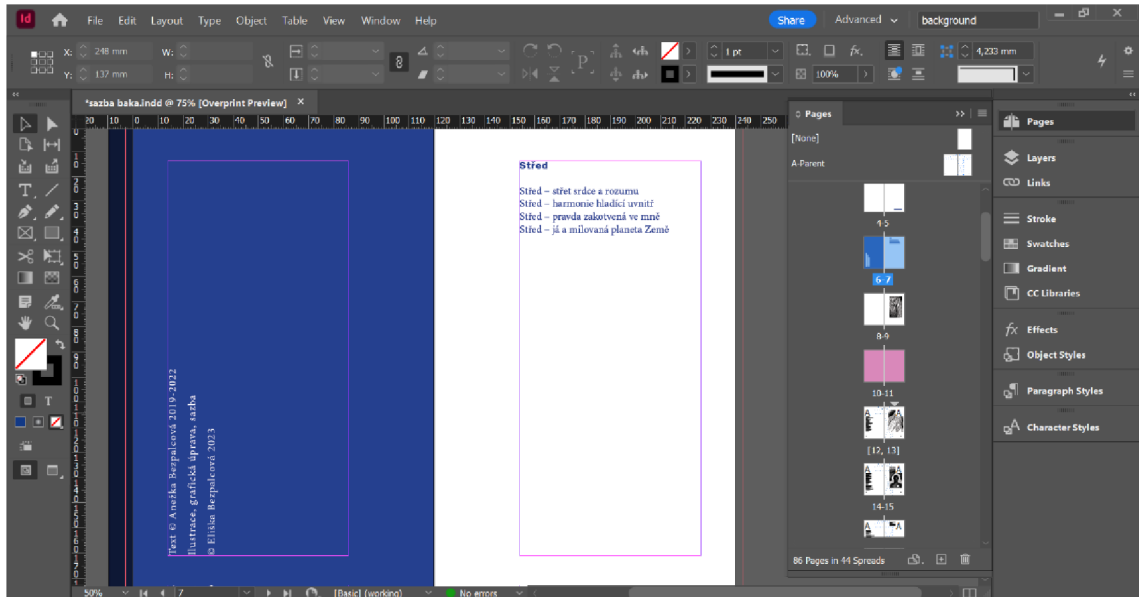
Id File Edit Layout Type Object Table View Window Help Share Advanced background

X: 248 mm W:
Y: 137 mm H:
1 pt
100%
4,233 mm

*sazba baka.indd @ 75% [Overprint Preview] ×

20 10 0 10 20 30 40 50 60 70 80 90 100 110 120 130 140 150 160 170 180 190 200 210 220 230 240 250

Text © Anežka Bezpalcová 2019–2022
Ilustrace, grafická úprava, sazba
© Eliška Bezpalcová 2023

Střed

Střed – střet srdce a rozumu
Střed – harmonie hladící uvnitř
Střed – pravda zakotvená ve mně
Střed – já a milovaná planeta Země

Pages
[None]
A-Parent
4-5
6-7
8-9
10-11
[12, 13]
14-15
86 Pages in 44 Spreads

Pages
Layers
Links
Stroke
Swatches
Gradient
CC Libraries
Effects
Object Styles
Paragraph Styles
Character Styles

50% 7 [Basic] (working) No errors